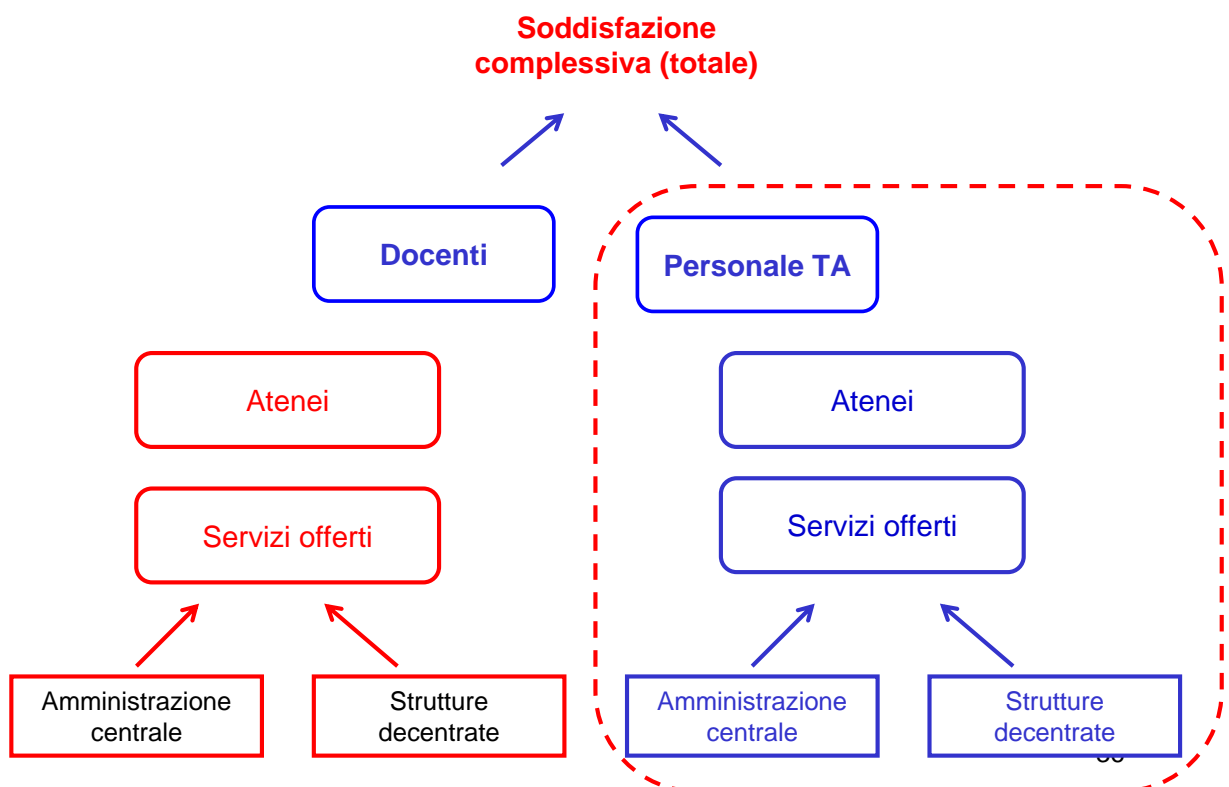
Soddisfazione complessiva (totale)

Docenti

Personale TA

Atenei

Servizi offerti

Amministrazione centrale

Strutture decentrate

Atenei

Servizi offerti

Amministrazione centrale

Strutture decentrate

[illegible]